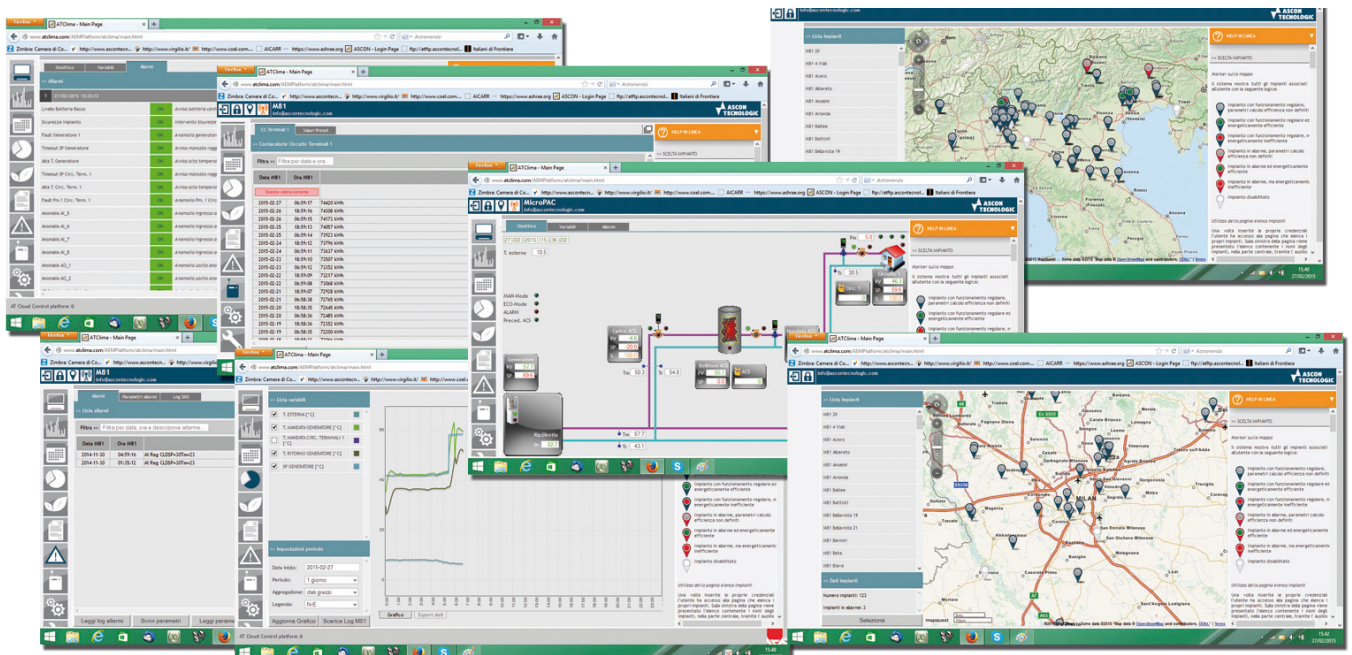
ATClima - Main Page

www.atclima.com/AEMPlatform/atclima/main.html

Zimbra: Camera di Co... http://www.virgilio.it/ http://www.cost.com... AiCARR https://www.ashrae.org ASCON - Login Page ftp://sftp.ascontecnol... Italiani di Frontiera

Gestione Variabili Allarmi

Allarmi

Livello Batteria Basso OK
Sicurezza Impianto OK
Fault Generatore 1 OK
Timeout SP Generatore OK
Alta T. Generatore OK
Timeout SP Circ. Term. 1 OK
Alta T. Circ. Term. 1 OK
Fault Pm. I Circ. Term. 1 OK
Anomalia AI_5 OK
Anomalia AI_6 OK
Anomalia AI_7 OK
Anomalia AI_8 OK
Anomalia AO_1 OK
Anomalia AO_2 OK

AT Cloud Control platform

MB1
info@ascontecnologic.com

ASCON TECNOLOGIC

Terminali 1 Valori Preset

Contacalorie Circuito Terminali 1

Filtro: Filtra per data o ora...

| Data MB1 | Ora MB1 | |
|---|---|---|
| 2015-02-27 | 06:59:17 | 74420 kWh |
| 2015-02-26 | 18:59:20 | 74338 kWh |
| 2015-02-26 | 06:59:20 | 74173 kWh |
| 2015-02-25 | 18:59:10 | 74057 kWh |
| 2015-02-25 | 06:59:10 | 73922 kWh |
| 2015-02-24 | 18:59:20 | 73796 kWh |
| 2015-02-24 | 06:59:20 | 73637 kWh |
| 2015-02-23 | 18:59:10 | 73507 kWh |
| 2015-02-23 | 06:59:10 | 73352 kWh |
| 2015-02-22 | 18:59:29 | 73217 kWh |
| 2015-02-22 | 06:59:08 | 73068 kWh |
| 2015-02-21 | 18:59:07 | 72938 kWh |
| 2015-02-21 | 06:58:38 | 72765 kWh |
| 2015-02-20 | 18:58:38 | 72645 kWh |
| 2015-02-20 | 06:58:36 | 72503 kWh |
| 2015-02-19 | 18:58:36 | 72352 kWh |
| 2015-02-19 | 06:58:35 | 72200 kWh |

HELP IN LINEA

SCELTA IMPIANTO

MicroPAC
info@ascontecnologic.com

Gestione Variabili Allarmi

T. esterna 10.5

MAN-Mode
ECO-Mode
ALARM
Preced. ACS

Generatore
Caldaia ACS
Terminali 1
ACS
RipDiretto

Marker sulla mappa

Il sistema mostra tutti gli impianti associati all'utente con la seguente logica:

Impianto con funzionamento regolare, parametri calcolo efficienza non definiti
Impianto con funzionamento regolare ed energeticamente efficiente
Impianto con funzionamento regolare, ma energeticamente inefficiente
Impianto in allarme, parametri calcolo efficienza non definiti
Impianto in allarme ed energeticamente efficiente
Impianto in allarme, ma energeticamente inefficiente
Impianto disabilitato

Utilizzo della pagina elenco impianti

Una volta inserite le proprie credenziali l'utente ha accesso alla pagina che elenca i propri impianti. Sulla sinistra della pagina viene presentato l'elenco contenente i nomi degli impianti, nella parte centrale, tramite l'ausilio

Lista impianti

MB1 2X
MB1 4 Viali
MB1 Acero
MB1 Alberello
MB1 Anadeni
MB1 Aronda
MB1 Batea
MB1 Battisti
MB1 Belavista 19
MB1 Belavista 21
MB1 Beniini
MB1 Beta
MB1 Biava

Dati impianti
Numero impianti: 123
Impianti in allarme: 3

Selezione

Lista allarmi
Allarmi Parametri allarmi Log SMS

Filtro: Filtra per data, ora e descrizione allarme...

| Data MB1 | Ora MB1 | |
|---|---|---|
| 2014-11-30 | 04:59:16 | Al Reg CLOSP=30Tan=23 |
| 2014-11-30 | 01:35:12 | Al Reg CLOSP=30Tan=23 |

Leggi log allarmi Scrivi parametri Leggi parametri

Lista variabili
T. ESTERNA [°C]
T. MANDATA GENERATORE [°C]
T. MANDATA CIRC. TERMINALI 1 [°C]
T. RITORNO GENERATORE [°C]
SP GENERATORE [°C]

Impostazioni periodo
Data inizio: 2015-02-27
Periodo: 1 giorno
Aggregazione: dati grezzi
Legenda: N-E

Aggiorna Grafico Scarica Log MB1
Grafico Export dati

AT Cloud Control platform ©

MILAN

15:42
27/02/2015